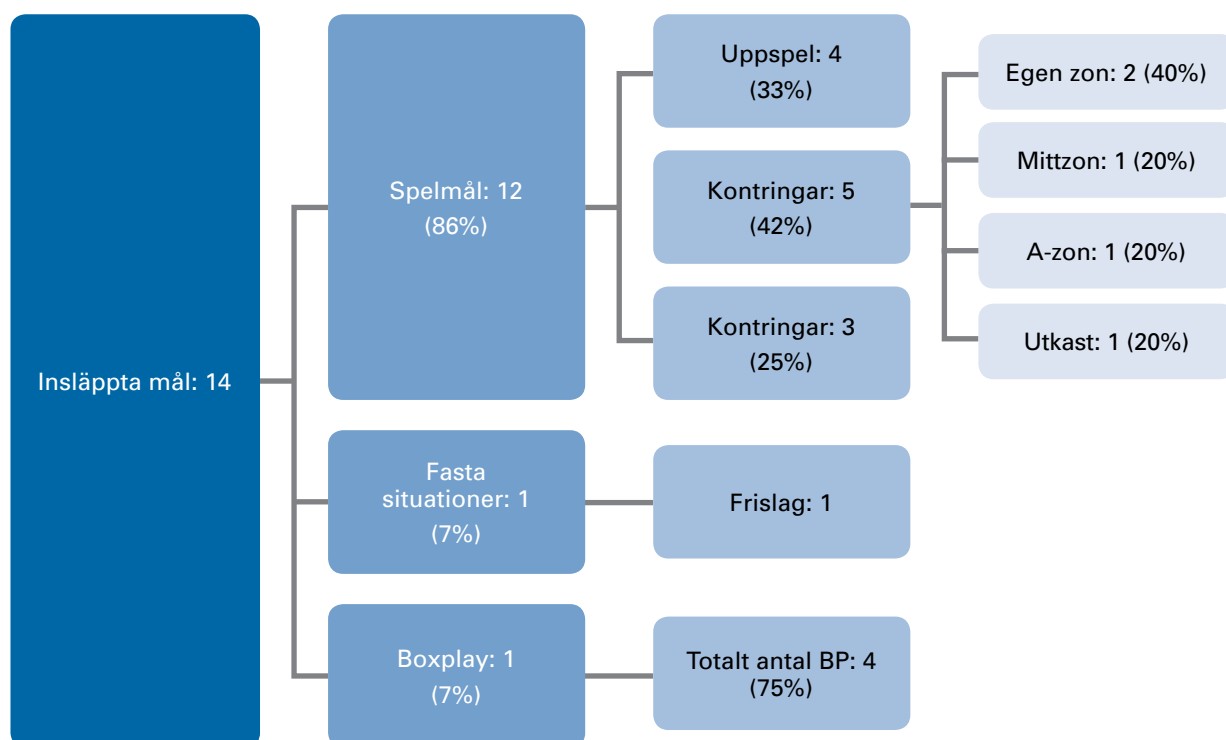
Insläppta mål: 14

Spelmål: 12
(86%)

Uppspel: 4
(33%)

Kontringar: 5
(42%)

Egen zon: 2 (40%)

Mittzon: 1 (20%)

A-zon: 1 (20%)

Utkast: 1 (20%)

Kontringar: 3
(25%)

Fasta situationer: 1
(7%)

Frislag: 1

Boxplay: 1
(7%)

Totalt antal BP: 4
(75%)